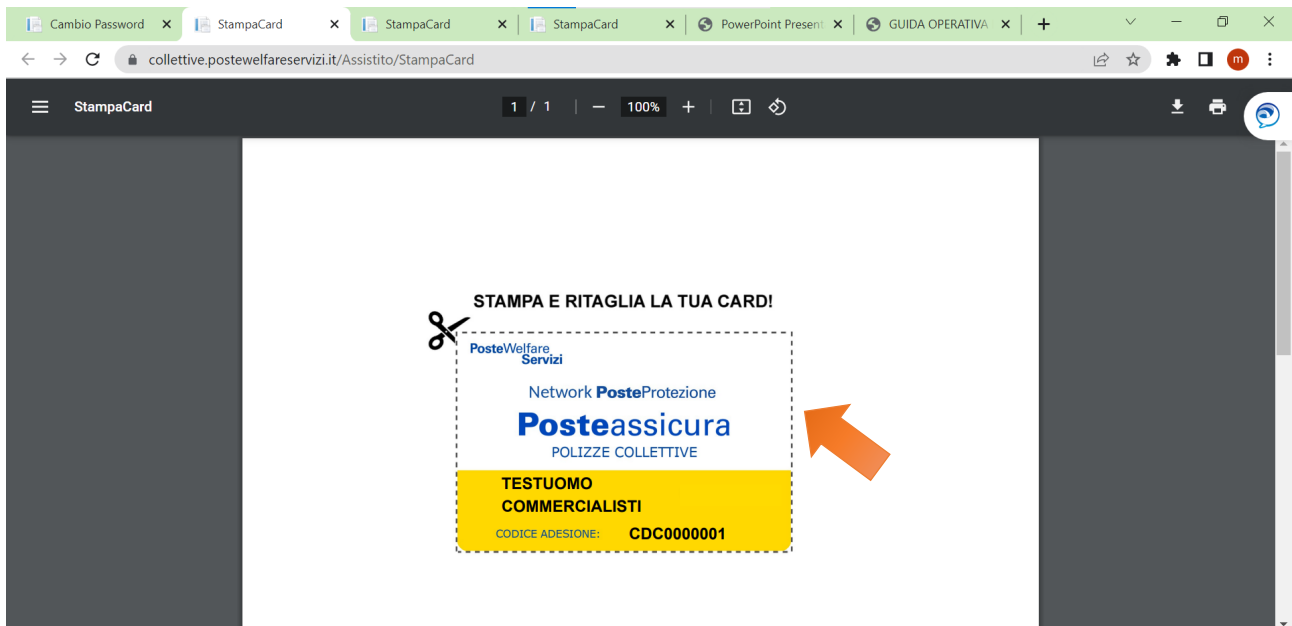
Cambio Password ×
StampaCard ×
StampaCard ×
StampaCard ×
PowerPoint Present ×
GUIDA OPERATIVA ×
+

collettive.postewelfareservizi.it/Assistito/StampaCard

m

StampaCard
1 / 1 | — 100% +

STAMPA E RITAGLIA LA TUA CARD!

PosteWelfare Servizi

Network PosteProtezione

Posteassicura

POLIZZE COLLETTIVE

TESTUOMO
COMMERCIALISTI

CODICE ADESIONE: CDC0000001